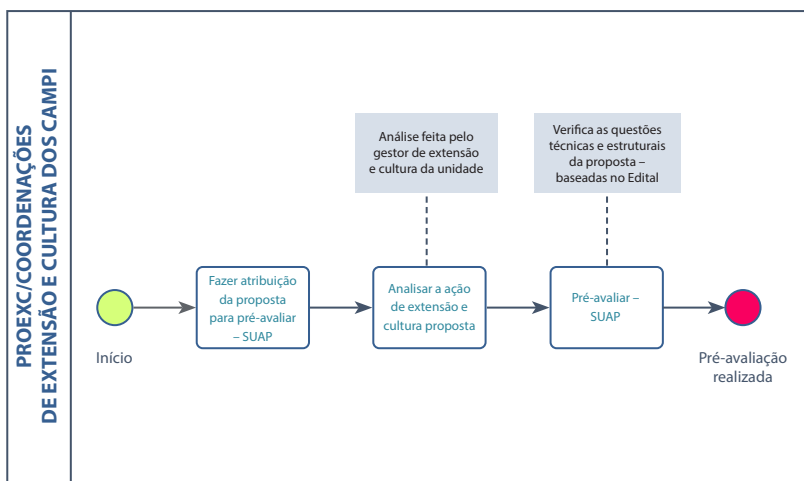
PROEXC/COORDENAÇÕES DE EXTENSÃO E CULTURA DOS CAMPI

Análise feita pelo gestor de extensão e cultura da unidade

Verifica as questões técnicas e estruturais da proposta – baseadas no Edital

Início

Fazer atribuição da proposta para pré-avaliar – SUAP

Analisar a ação de extensão e cultura proposta

Pré-avaliar – SUAP

Pré-avaliação realizada